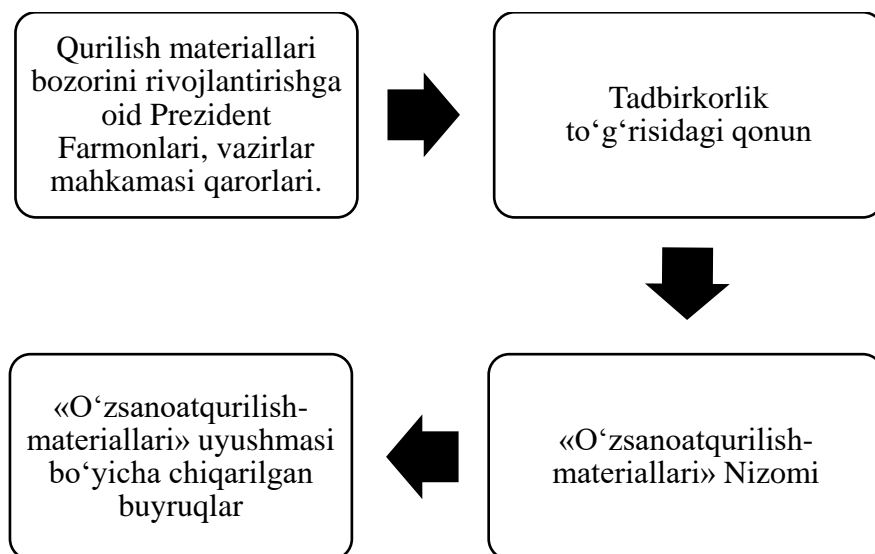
Qurilish materiallari bozorini rivojlantirishga oid Prezident Farmonlari, vazirlar mahkamasi qarorlari.

Tadbirkorlik to‘g‘risidagi qonun

«O‘zsanoatqurilish-materiallari» Nizomi

«O‘zsanoatqurilish-materiallari» uyushmasi bo‘yicha chiqarilgan buyruqlar